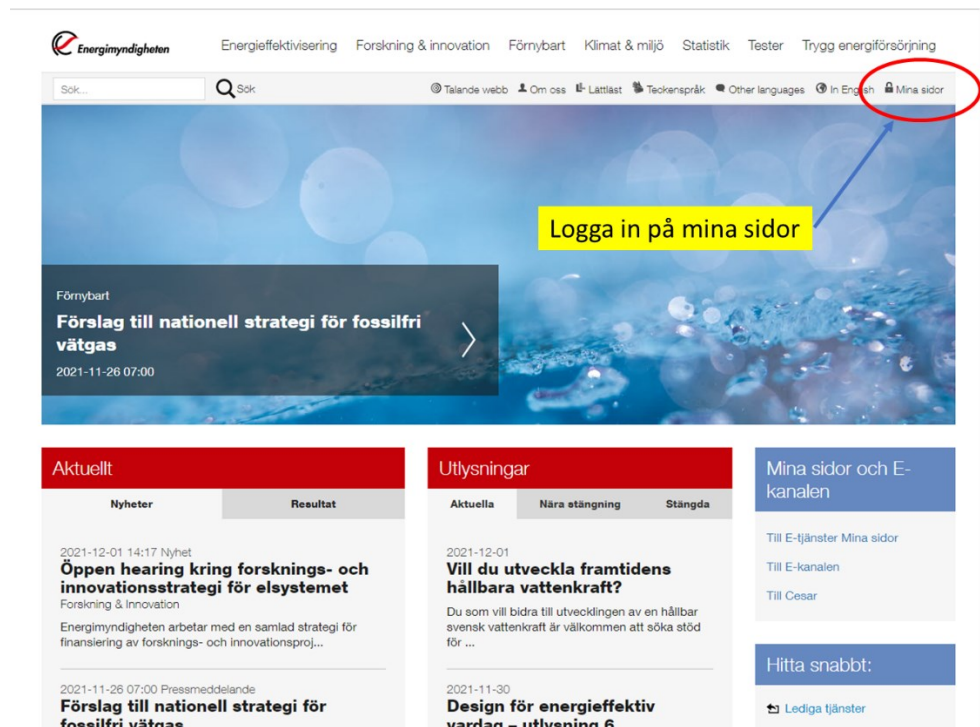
Energimyndigheten

Energieffektivisering Forskning & innovation Förnybart Klimat & miljö Statistik Tester Trygg energiförsörjning

Sök...

Sök

Talande webb Om oss Lättläst Teckenspråk Other languages In English Mina sidor

Logga in på mina sidor

Förnybart

Förslag till nationell strategi för fossilfri vätgas

2021-11-26 07:00

Aktuellt

Nyheter | Resultat

2021-12-01 14:17 Nyhet

Öppen hearing kring forsknings- och innovationsstrategi för elsystemet

Forskning & Innovation

Energimyndigheten arbetar med en samlad strategi för finansiering av forsknings- och innovationsproj...

2021-11-26 07:00 Pressmeddelande

Förslag till nationell strategi för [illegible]

Utlysningar

Aktuella | Nära stängning | Stängda

2021-12-01

Vill du utveckla framtidens hållbara vattenkraft?

Du som vill bidra till utvecklingen av en hållbar svensk vattenkraft är välkommen att söka stöd för ...

2021-11-30

Design för energieffektiv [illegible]

Mina sidor och E-kanalen

Till E-tjänster Mina sidor

Till E-kanalen

Till Cesar

Hitta snabbt:

Lediga tjänster